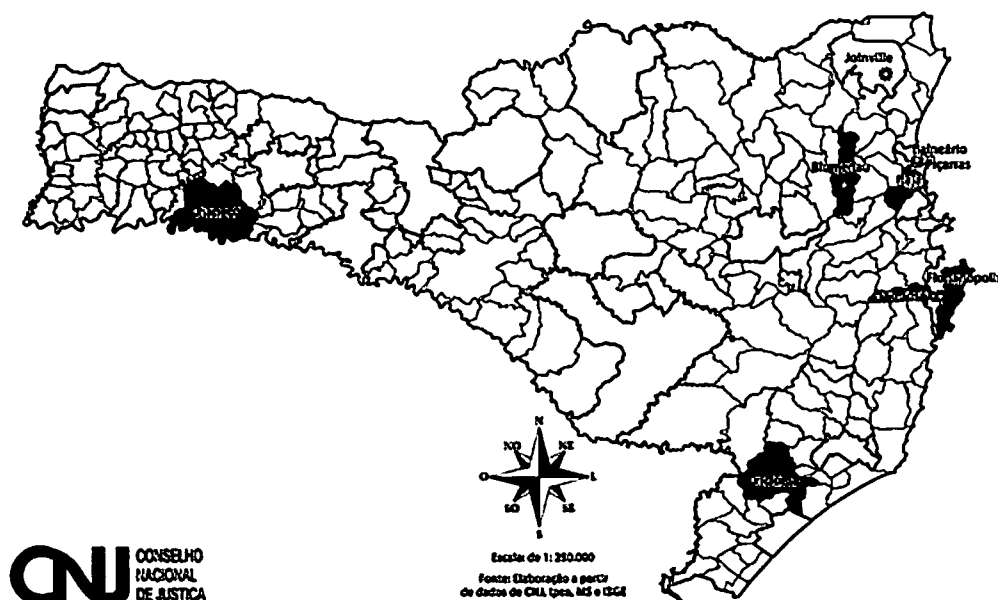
Joinville

Blumenau

Balneário Piçarras

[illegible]

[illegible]

Florianópolis

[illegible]

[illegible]

N

NO

NE

O

L

SO

SE

S

Escala de 1: 250.000

Fonte: Elaboração a partir de dados do CNJ, Ipea, MS e IBGE

CNJ CONSELHO NACIONAL DE JUSTIÇA